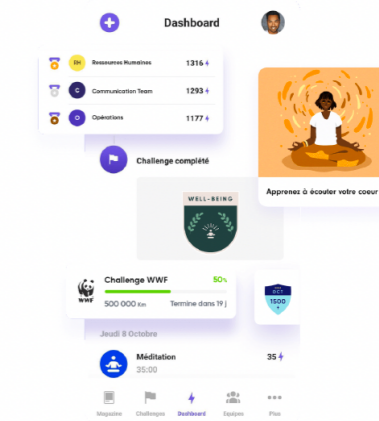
Dashboard

RH Ressources Humaines 1316
C Communication Team 1293
O Opérations 1177

Challenge complété

WELL-BEING

Apprenez à écouter votre coeur

Challenge WWF 50%
WWF
500 000 Km Termine dans 19 j

OCT
1500

Jeudi 8 Octobre

Méditation 35
35:00

Magazine Challenges Dashboard Equipes Plus